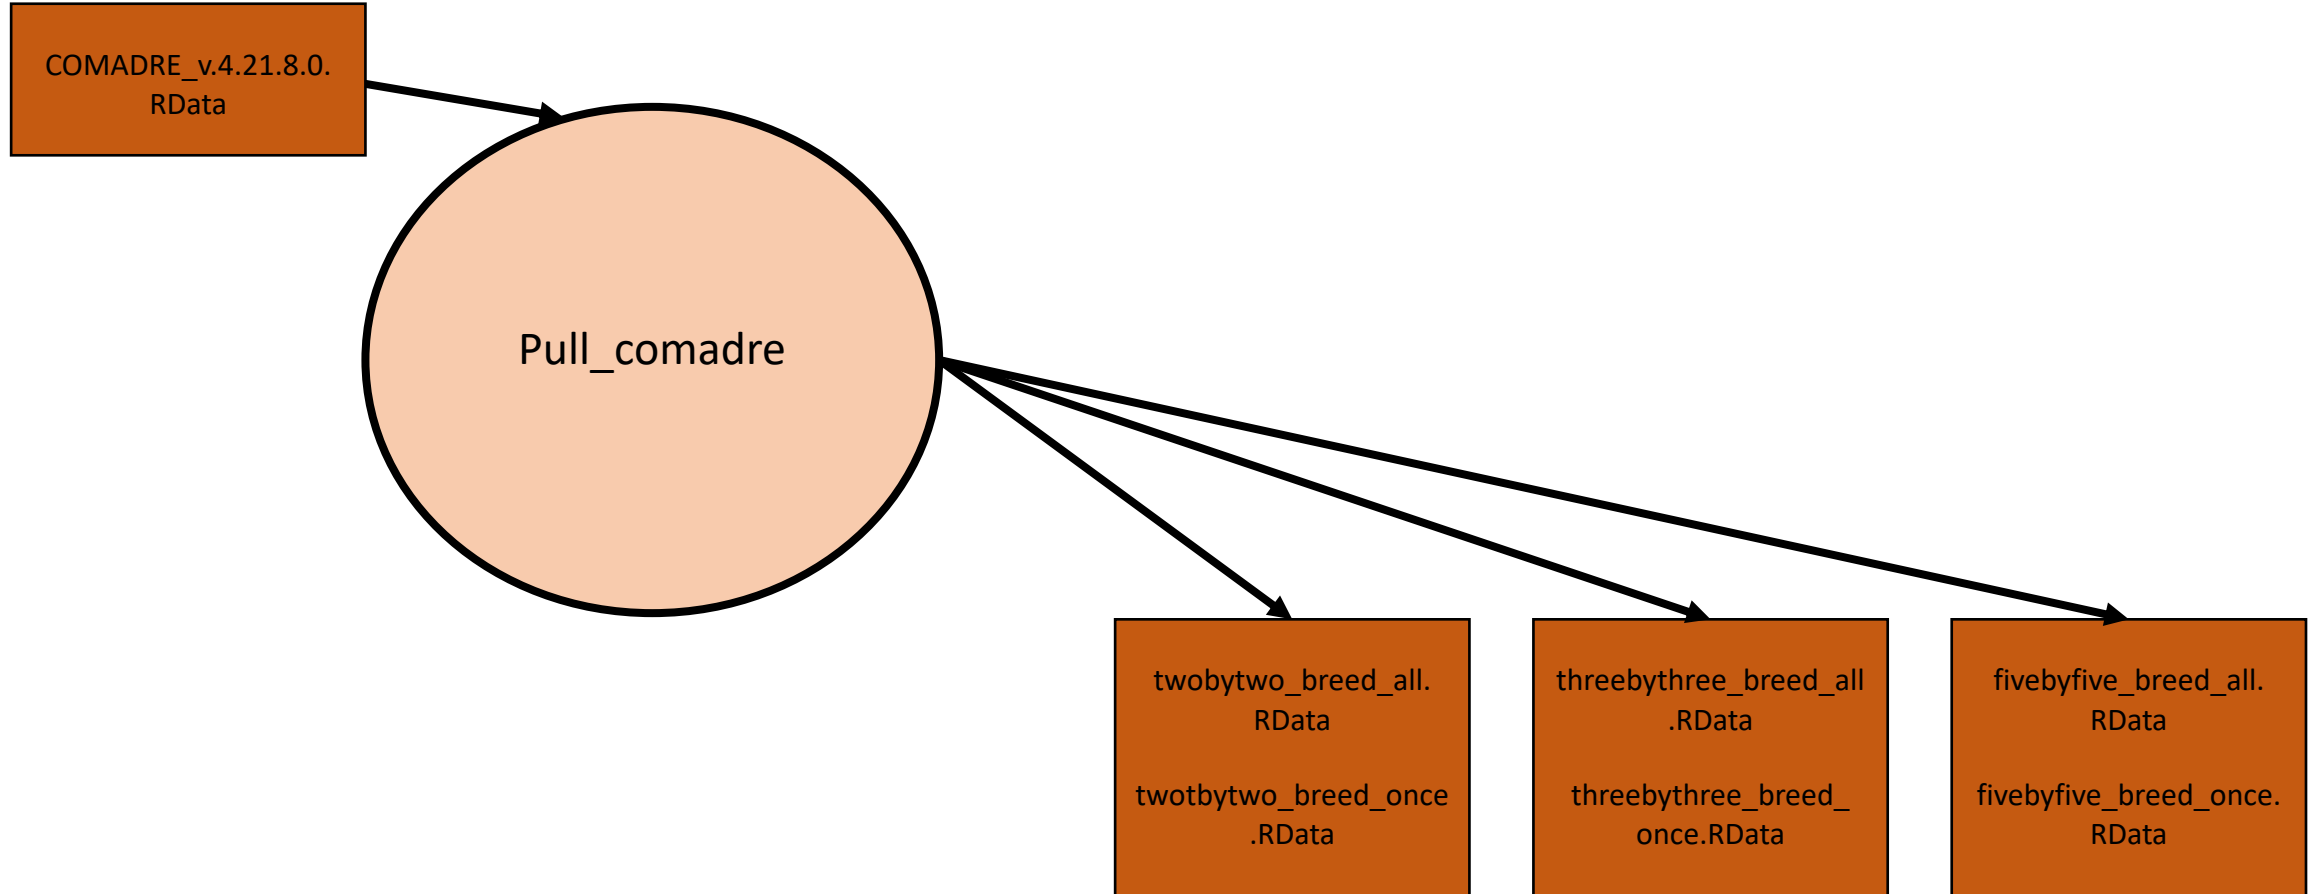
COMADRE_v.4.21.8.0.RData

Pull_comadre

twobytwo_breed_all.RData

twotbytwo_breed_once.RData

threebythree_breed_all.RData

threebythree_breed_once.RData

fivebyfive_breed_all.RData

fivebyfive_breed_once.RData